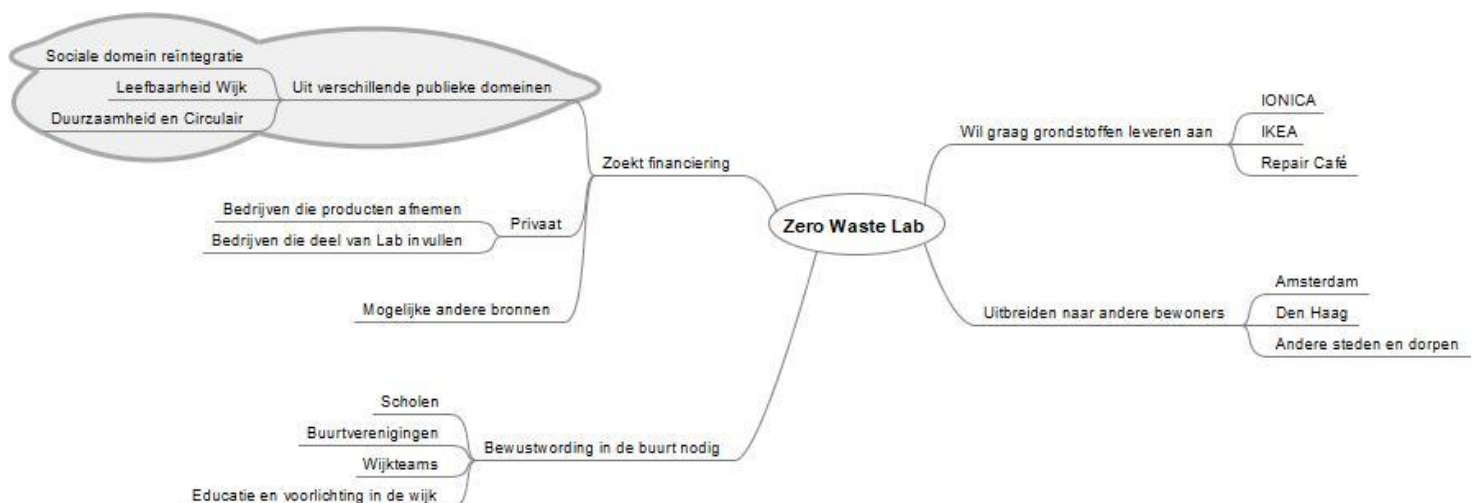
Zero Waste Lab

Zoekt financiering

Uit verschillende publieke domeinen

Sociale domein reïntegratie

Leefbaarheid Wijk

Duurzaamheid en Circulair

Privaat

Bedrijven die producten afnemen

Bedrijven die deel van Lab invullen

Mogelijke andere bronnen

Bewustwording in de buurt nodig

Scholen

Buurtverenigingen

Wijkteams

Educatie en voorlichting in de wijk

Wil graag grondstoffen leveren aan

IONICA

IKEA

Repair Café

Uitbreiden naar andere bewoners

Amsterdam

Den Haag

Andere steden en dorpen